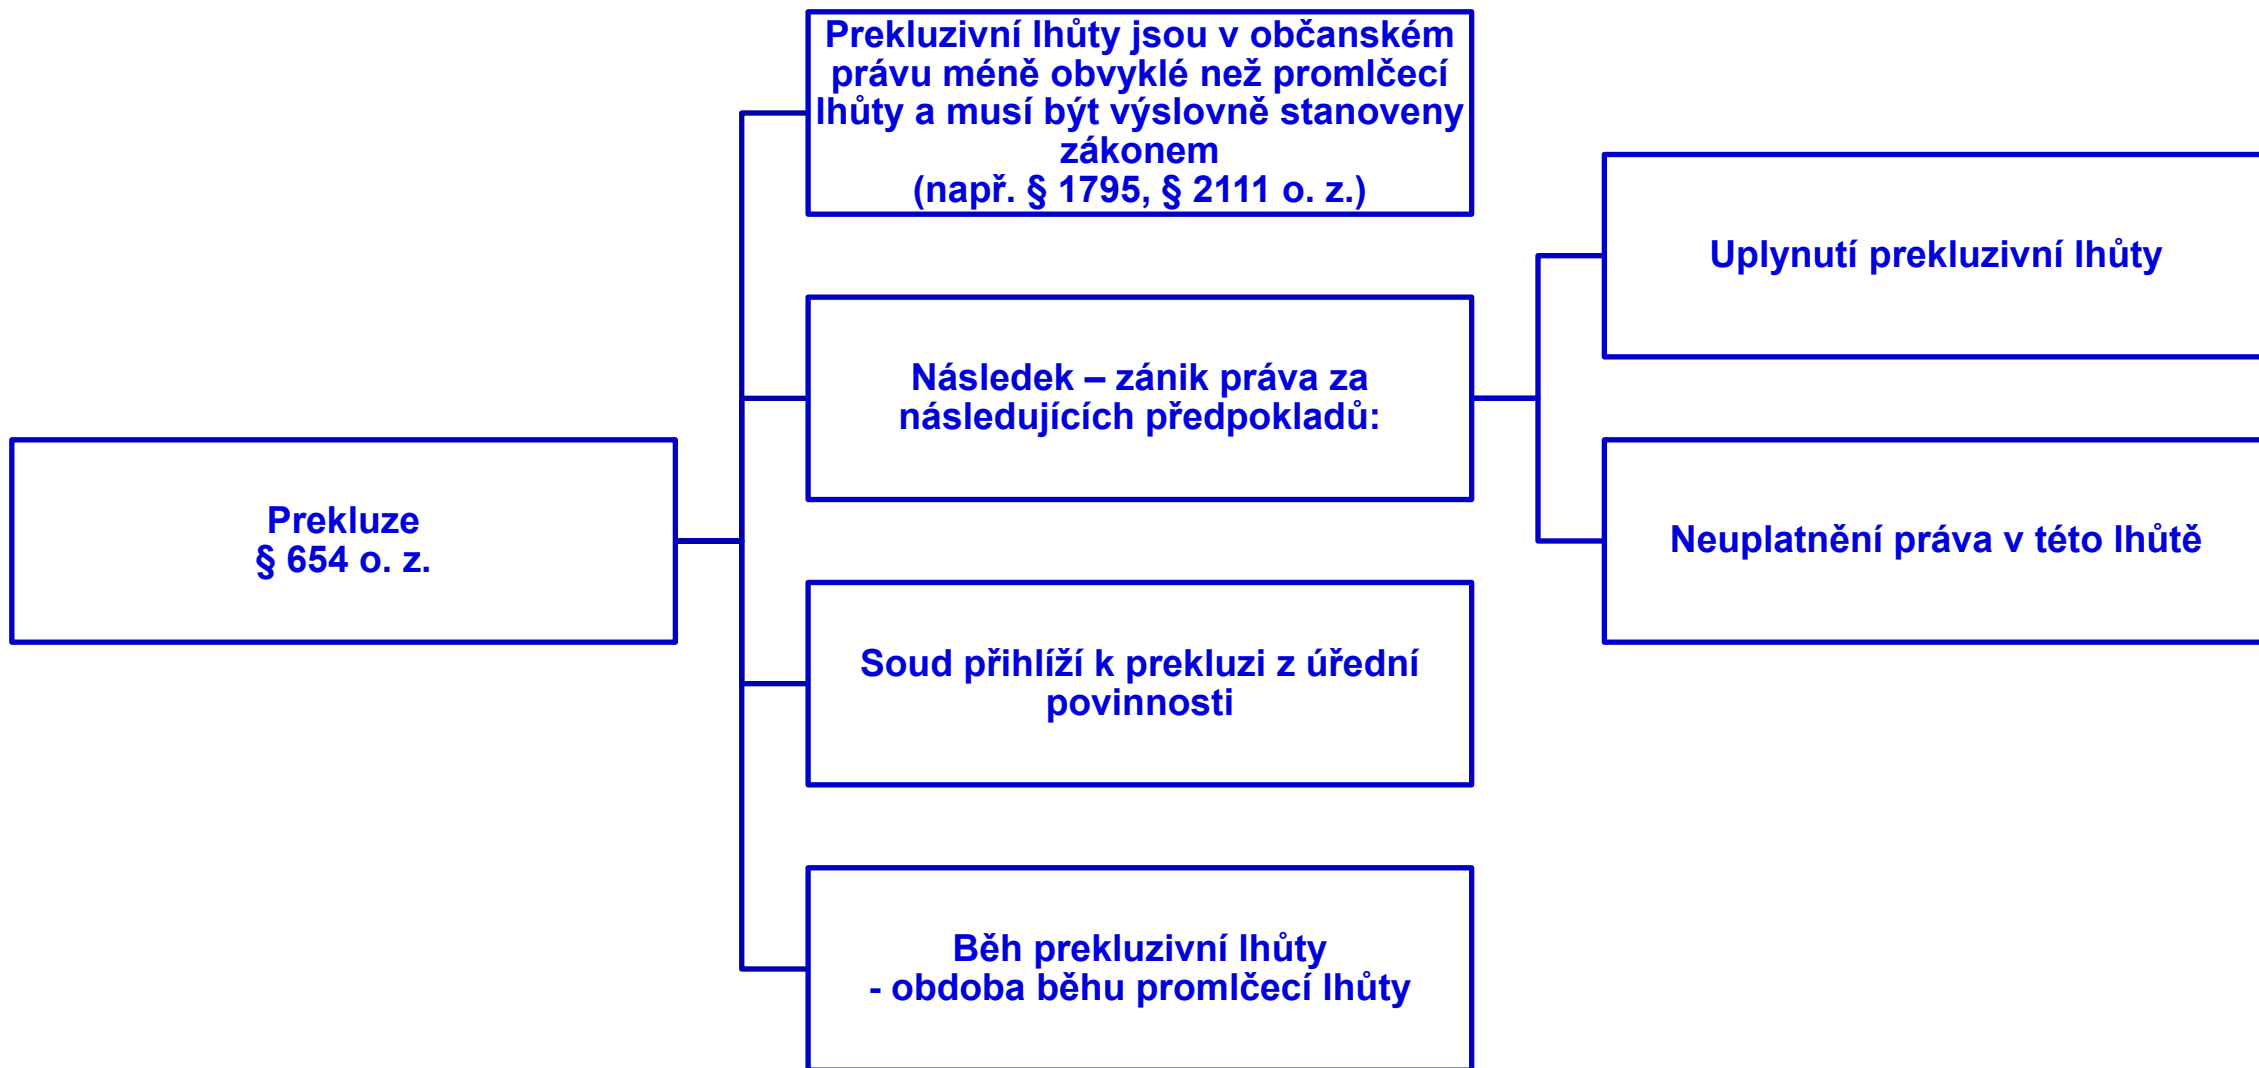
Prekluze
§ 654 o. z.

Prekluzivní lhůty jsou v občanském právu méně obvyklé než promlčecí lhůty a musí být výslovně stanoveny zákonem
(např. § 1795, § 2111 o. z.)

Následek – zánik práva za následujících předpokladů:

Uplynutí prekluzivní lhůty

Neuplatnění práva v této lhůtě

Soud přihlíží k prekluzi z úřední povinnosti

Běh prekluzivní lhůty
- obdoba běhu promlčecí lhůty